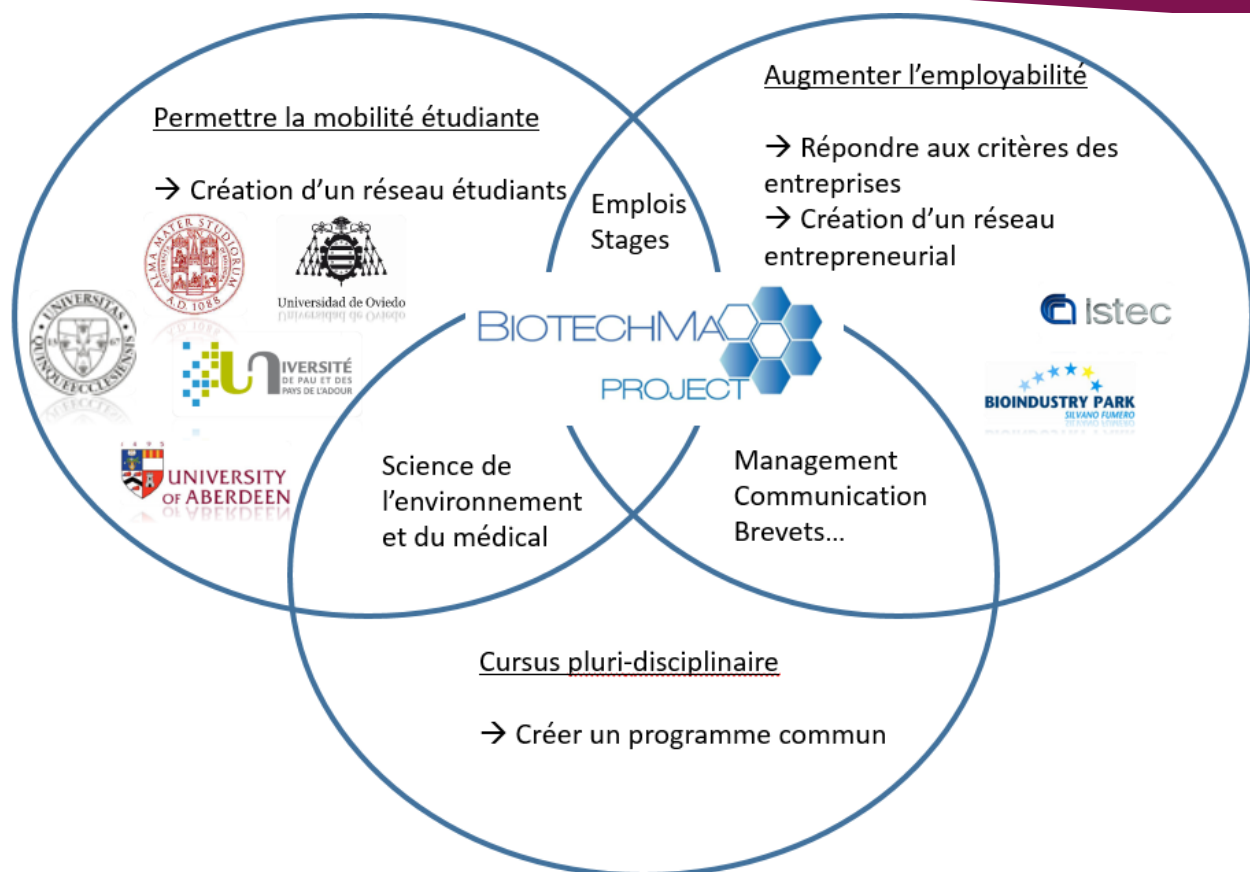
Permettre la mobilité étudiante

→ Création d'un réseau étudiants

ALMA MATER STUDIORUM A.D. 1088

Universidad de Oviedo

UNIVERSITAS QUINQUEECCLESIENSIS 1367

UNIVERSITÉ DE PAU ET DES PAYS DE L'ADOUR

1495 UNIVERSITY OF ABERDEEN

Emplois
Stages

Augmenter l'employabilité

→ Répondre aux critères des entreprises
→ Création d'un réseau entrepreneurial

istec

BIOINDUSTRY PARK SILVANO FUMERO

BIOTECHMA PROJECT

Science de l'environnement et du médical

Management
Communication
Brevets...

Cursus pluri-disciplinaire

→ Créer un programme commun